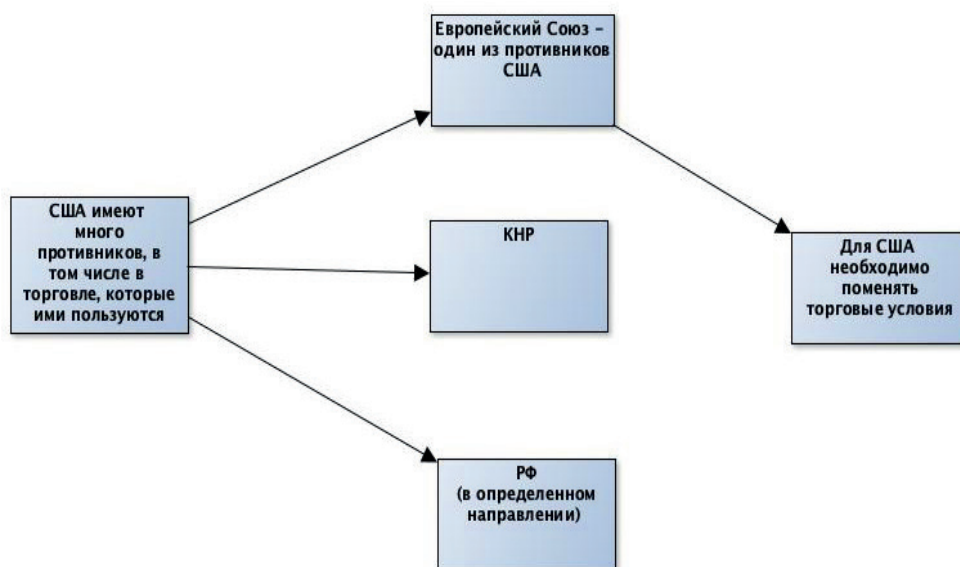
США имеют много противников, в том числе в торговле, которые ими пользуются

Европейский Союз – один из противников США

КНР

РФ (в определенном направлении)

Для США необходимо поменять торговые условия